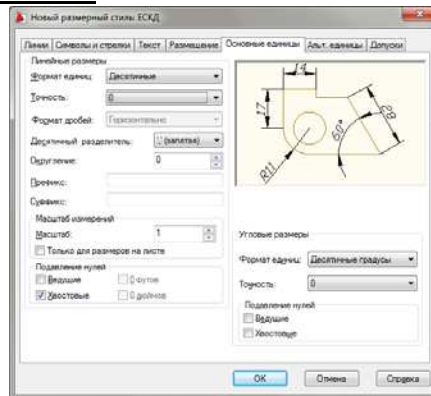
Новый размерный стиль: ЕСКД

Линии | Символы и стрелки | Текст | Размещение | Основные единицы | Альт. единицы | Допуски

Линейные размеры
Формат единиц: Десятичные
Точность: 0
Формат дробей: Горизонтально
Десятичный разделитель: ',' (запятая)
Округление: 0
Префикс:
Суффикс:

Масштаб измерений
Масштаб: 1
Только для размеров на листе

Подавление нулей
Ведущие
Хвостовые
0 футов
0 дюймов

14
17
28
60°
R11

Угловые размеры
Формат единиц: Десятичные градусы
Точность: 0
Подавление нулей
Ведущие
Хвостовые

OK | Отмена | Справка